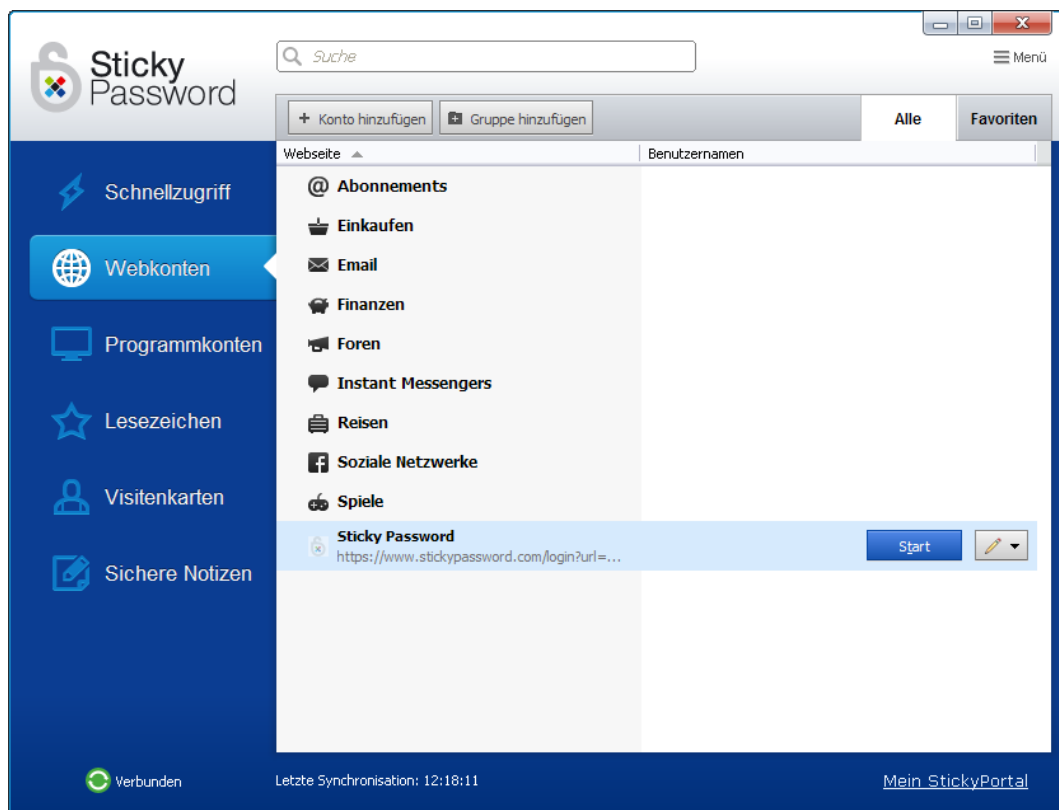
Sticky Password

Suche

Menü

+ Konto hinzufügen

Gruppe hinzufügen

Alle

Favoriten

Schnellzugriff

Webkonten

Programmkonten

Lesezeichen

Visitenkarten

Sichere Notizen

| Webseite | Benutzernamen |
|---|---|
| Abonnements | |
| Einkaufen | |
| Email | |
| Finanzen | |
| Foren | |
| Instant Messengers | |
| Reisen | |
| Soziale Netzwerke | |
| Spiele | |
| Sticky Password https://www.stickypassword.com/login?url=... | |

Start

Verbunden

Letzte Synchronisation: 12:18:11

Mein StickyPortal